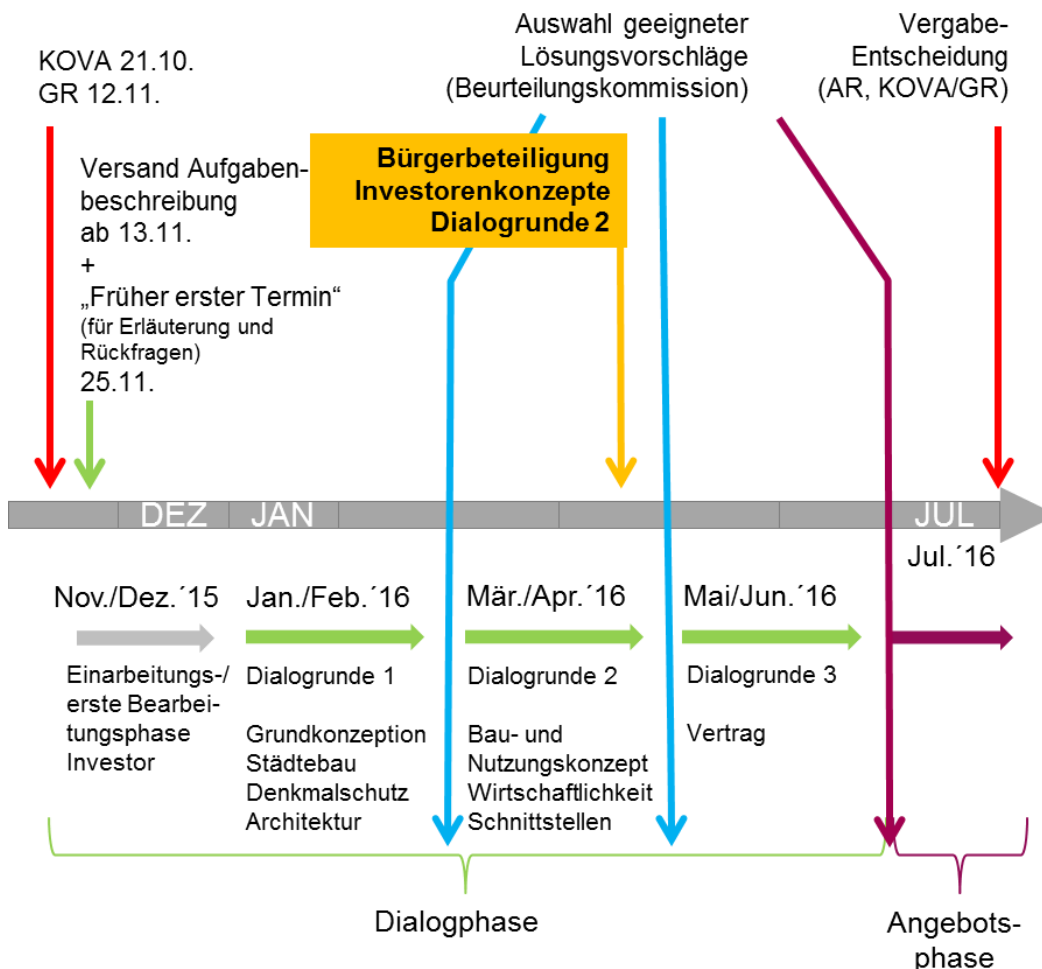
KOVA 21.10.
GR 12.11.

Auswahl geeigneter Lösungsvorschläge (Beurteilungskommission)

Vergabe-Entscheidung (AR, KOVA/GR)

Versand Aufgabenbeschreibung ab 13.11.
+
„Früher erster Termin“ (für Erläuterung und Rückfragen) 25.11.

Bürgerbeteiligung
Investorenkonzepte
Dialogrunde 2

DEZ JAN JUL

Jul.´16

Nov./Dez.´15
Einarbeitungs-/ erste Bearbeitungsphase Investor

Jan./Feb.´16
Dialogrunde 1
Grundkonzeption Städtebau Denkmalschutz Architektur

Mär./Apr.´16
Dialogrunde 2
Bau- und Nutzungskonzept Wirtschaftlichkeit Schnittstellen

Mai/Jun.´16
Dialogrunde 3
Vertrag

Dialogphase

Angebotsphase